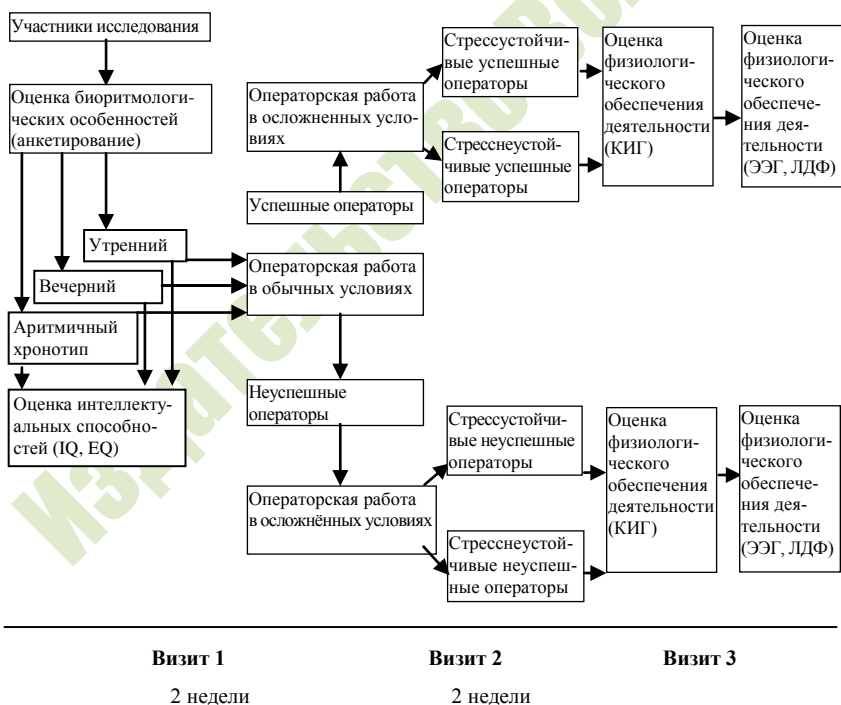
Участники исследования

Оценка биоритмологических особенностей (анкетирование)

Утренний

Вечерний

Аритмичный хронотип

Оценка интеллектуальных способностей (IQ, EQ)

Операторская работа в осложненных условиях

Успешные операторы

Операторская работа в обычных условиях

Неуспешные операторы

Операторская работа в осложнённых условиях

Стрессустойчивые успешные операторы

Стресснеустойчивые успешные операторы

Стрессустойчивые неуспешные операторы

Стресснеустойчивые неуспешные операторы

Оценка физиологического обеспечения деятельности (КИГ)

Оценка физиологического обеспечения деятельности (КИГ)

Оценка физиологического обеспечения деятельности (ЭЭГ, ЛДФ)

Оценка физиологического обеспечения деятельности (ЭЭГ, ЛДФ)

Визит 1

Визит 2

Визит 3

2 недели

2 недели